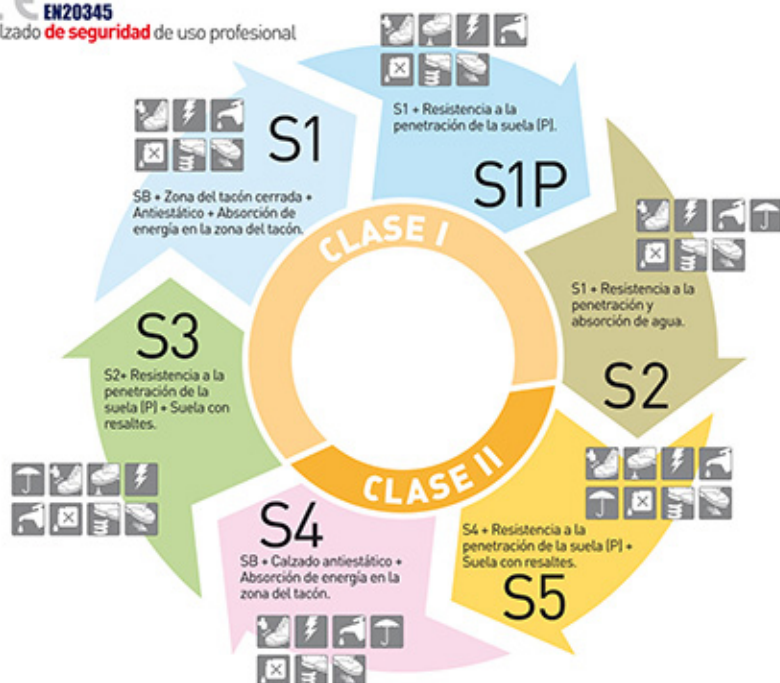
EN20345
lzado de seguridad de uso profesional

S1
SB + Zona del tacón cerrada + Antiestático + Absorción de energía en la zona del tacón.

S1 + Resistencia a la penetración de la suela (P).
S1P

CLASE I

S1 + Resistencia a la penetración y absorción de agua.
S2

S3
S2+ Resistencia a la penetración de la suela (P) + Suela con resaltes.

CLASE II

S4
SB + Calzado antiestático + Absorción de energía en la zona del tacón.

S4 + Resistencia a la penetración de la suela (P) + Suela con resaltes.
S5